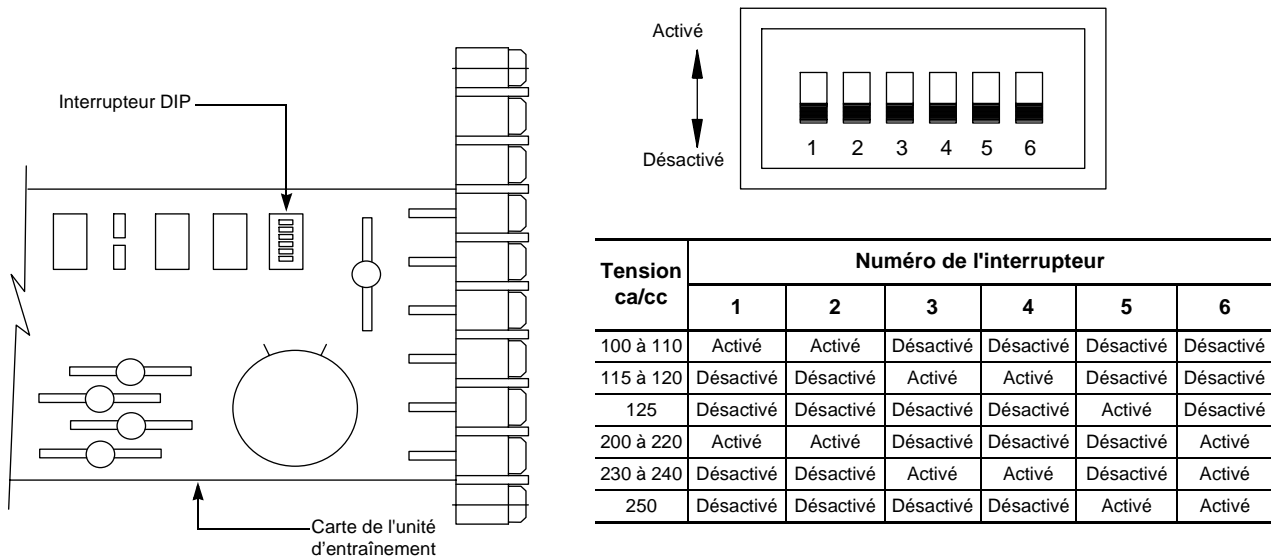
Interrupteur DIP

Carte de l'unité d'entraînement

Activé

Désactivé

1 2 3 4 5 6

| Tension ca/cc | Numéro de l'interrupteur | | | | | |
|---|---|---|---|---|---|---|
| | 1 | 2 | 3 | 4 | 5 | 6 |
| 100 à 110 | Activé | Activé | Désactivé | Désactivé | Désactivé | Désactivé |
| 115 à 120 | Désactivé | Désactivé | Activé | Activé | Désactivé | Désactivé |
| 125 | Désactivé | Désactivé | Désactivé | Désactivé | Activé | Désactivé |
| 200 à 220 | Activé | Activé | Désactivé | Désactivé | Désactivé | Activé |
| 230 à 240 | Désactivé | Désactivé | Activé | Activé | Désactivé | Activé |
| 250 | Désactivé | Désactivé | Désactivé | Désactivé | Activé | Activé |